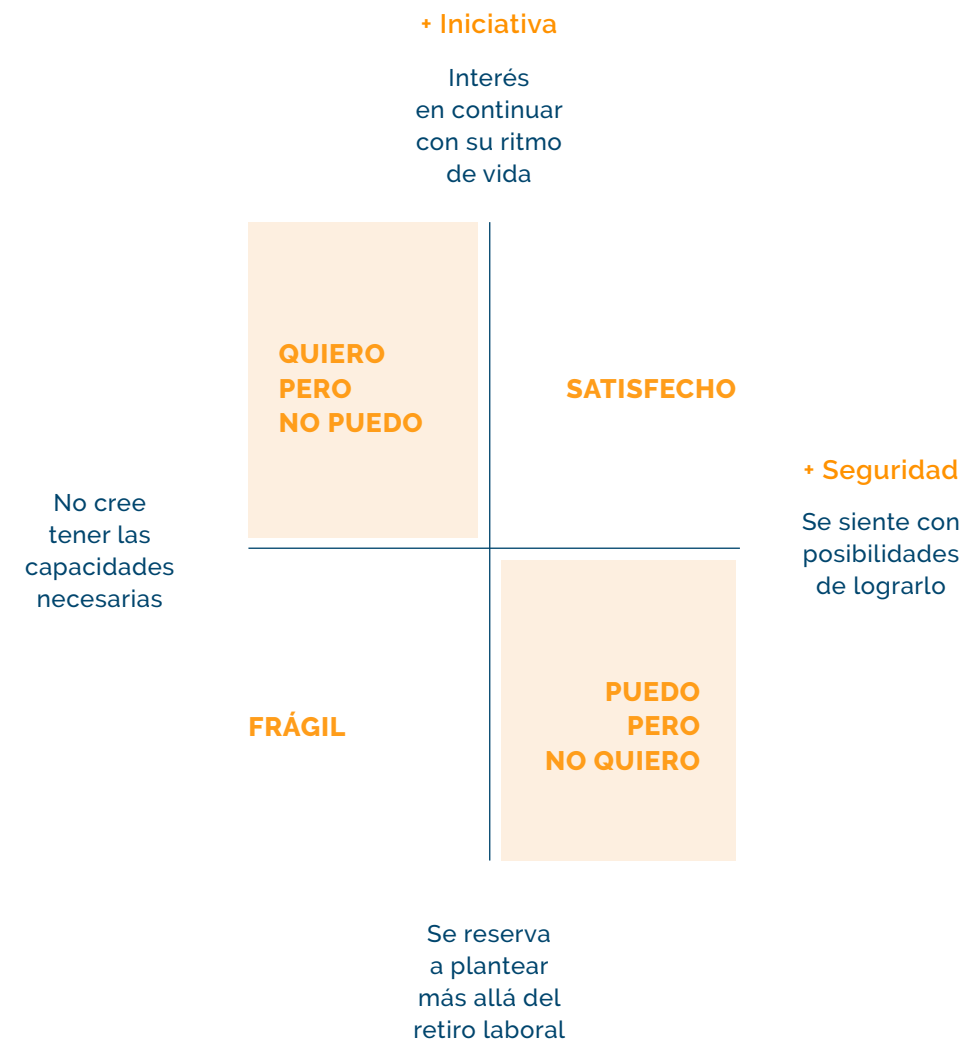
+ Iniciativa

Interés en continuar con su ritmo de vida

QUIERO PERO NO PUEDO

SATISFECHO

+ Seguridad

Se siente con posibilidades de lograrlo

No cree tener las capacidades necesarias

FRÁGIL

PUEDO PERO NO QUIERO

Se reserva a plantear más allá del retiro laboral